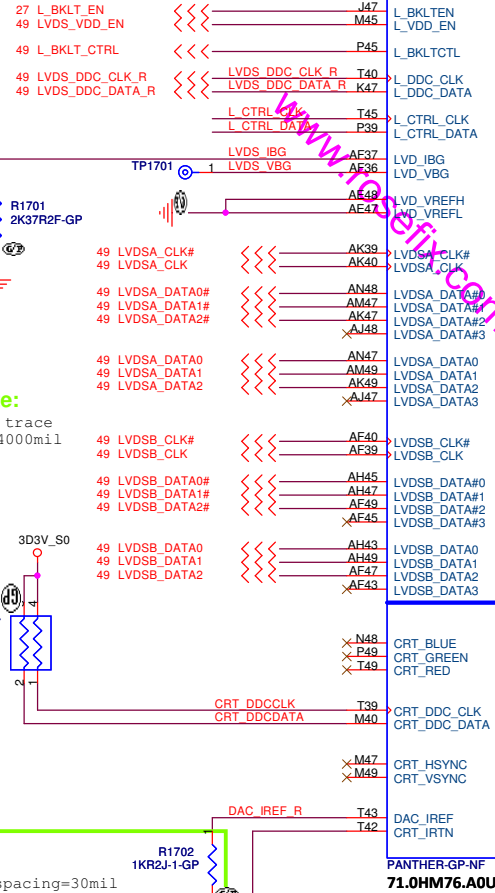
27 L_BKLT_EN
49 LVDS_VDD_EN
49 L_BKLT_CTRL
49 LVDS_DDC_CLK_R
49 LVDS_DDC_DATA_R

J47
M45
P45
T40
K47
T45
P39
AF37
AF36
AE48
AE47

L_BKLTEN
L_VDD_EN
L_BKLTCTL
L_DDC_CLK
L_DDC_DATA
L_CTRL_CLK
L_CTRL_DATA
LVD_IBG
LVD_VBG
LVD_VREFH
LVD_VREFL

LVDS_DDC_CLK_R
LVDS_DDC_DATA_R
L_CTRL_CLK
L_CTRL_DATA
LVDS_IBG
LVDS_VBG

TP1701
1

R1701
2K37R2F-GP

49 LVDSA_CLK#
49 LVDSA_CLK
AK39
AK40
LVDSA_CLK#
LVDSA_CLK

49 LVDSA_DATA0#
49 LVDSA_DATA1#
49 LVDSA_DATA2#
AN48
AM47
AK47
AJ48
LVDSA_DATA#0
LVDSA_DATA#1
LVDSA_DATA#2
LVDSA_DATA#3

49 LVDSA_DATA0
49 LVDSA_DATA1
49 LVDSA_DATA2
AN47
AM49
AK49
AJ47
LVDSA_DATA0
LVDSA_DATA1
LVDSA_DATA2
LVDSA_DATA3

e:
trace
4000mil

49 LVDSB_CLK#
49 LVDSB_CLK
AF40
AF39
LVDSB_CLK#
LVDSB_CLK

49 LVDSB_DATA0#
49 LVDSB_DATA1#
49 LVDSB_DATA2#
AH45
AH47
AF49
AF45
LVDSB_DATA#0
LVDSB_DATA#1
LVDSB_DATA#2
LVDSB_DATA#3

3D3V_S0
4
2
1

49 LVDSB_DATA0
49 LVDSB_DATA1
49 LVDSB_DATA2
AH43
AH49
AF47
AF43
LVDSB_DATA0
LVDSB_DATA1
LVDSB_DATA2
LVDSB_DATA3

N48
P49
T49
CRT_BLUE
CRT_GREEN
CRT_RED

CRT_DDCCLK
CRT_DDCDATA
T39
M40
CRT_DDC_CLK
CRT_DDC_DATA

M47
M49
CRT_HSYNC
CRT_VSYNC

DAC_IREF_R
T43
T42
DAC_IREF
CRT_IRTN

R1702
1KR2J-1-GP
1

PANTHER-GP-NF
71.0HM76.A0U

spacing=30mil

www.rosefix.com